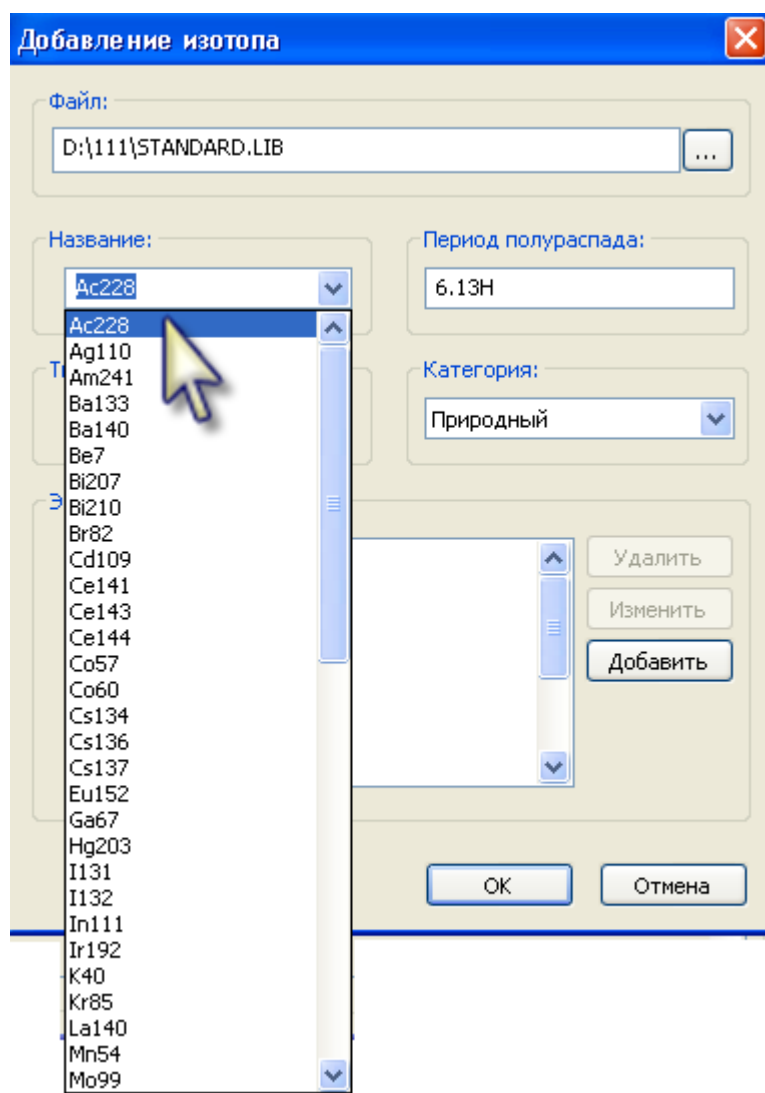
Добавление изотопа

Файл:

D:\111\STANDARD.LIB

...

Название:

Ac228

Период полураспада:

6.13H

Ac228
Ag110
Am241
Ba133
Ba140
Be7
Bi207
Bi210
Br82
Cd109
Ce141
Ce143
Ce144
Co57
Co60
Cs134
Cs136
Cs137
Eu152
Ga67
Hg203
I131
I132
In111
Ir192
K40
Kr85
La140
Mn54
Mo99

Т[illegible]

Категория:

Природный

Э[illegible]

Удалить

Изменить

Добавить

OK

Отмена